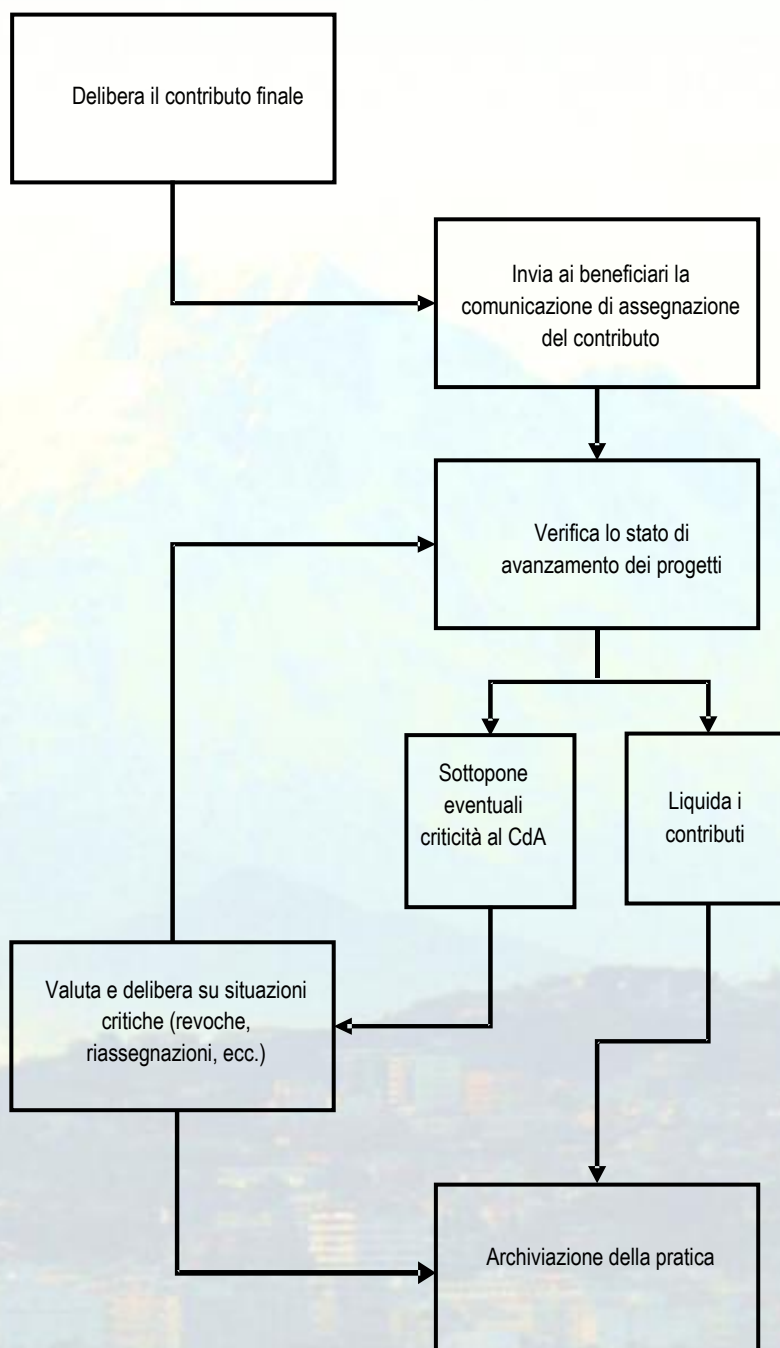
Delibera il contributo finale

Invia ai beneficiari la comunicazione di assegnazione del contributo

Verifica lo stato di avanzamento dei progetti

Sottopone eventuali criticità al CdA

Liquida i contributi

Valuta e delibera su situazioni critiche (revoche, riassegnazioni, ecc.)

Archiviazione della pratica